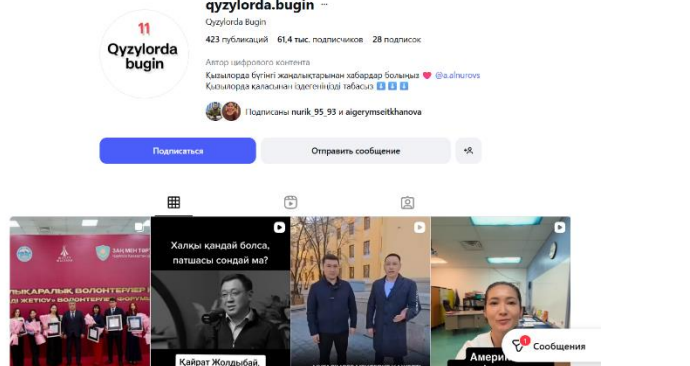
11
Qyzylorda bugin

qyzylorda.bugin
Qyzylorda Bugin
423 публикаций 61,4 тыс. подписчиков 28 подписок
Автор цифрового контента
Қызылорда бүгінгі жаңалықтарынан хабардар болыңыз ❤️ @a.alnurovs
Қызылорда қаласынан іздегеніңізді табасыз ⬇️ ⬇️ ⬇️
Подписаны nurik_95_93 и aigerymseitkhanova

Подписаться
Отправить сообщение

ЗАҢ МЕН ТӘРТ
ЫҚАРАЛЫҚ ВОЛОНТЕРЛЕР
ЖЕТЕКШІ» ВОЛОНТЕР

Халқы қандай болса, патшасы сондай ма?
Қайрат Жолдыбай,

Амери

1
Сообщения